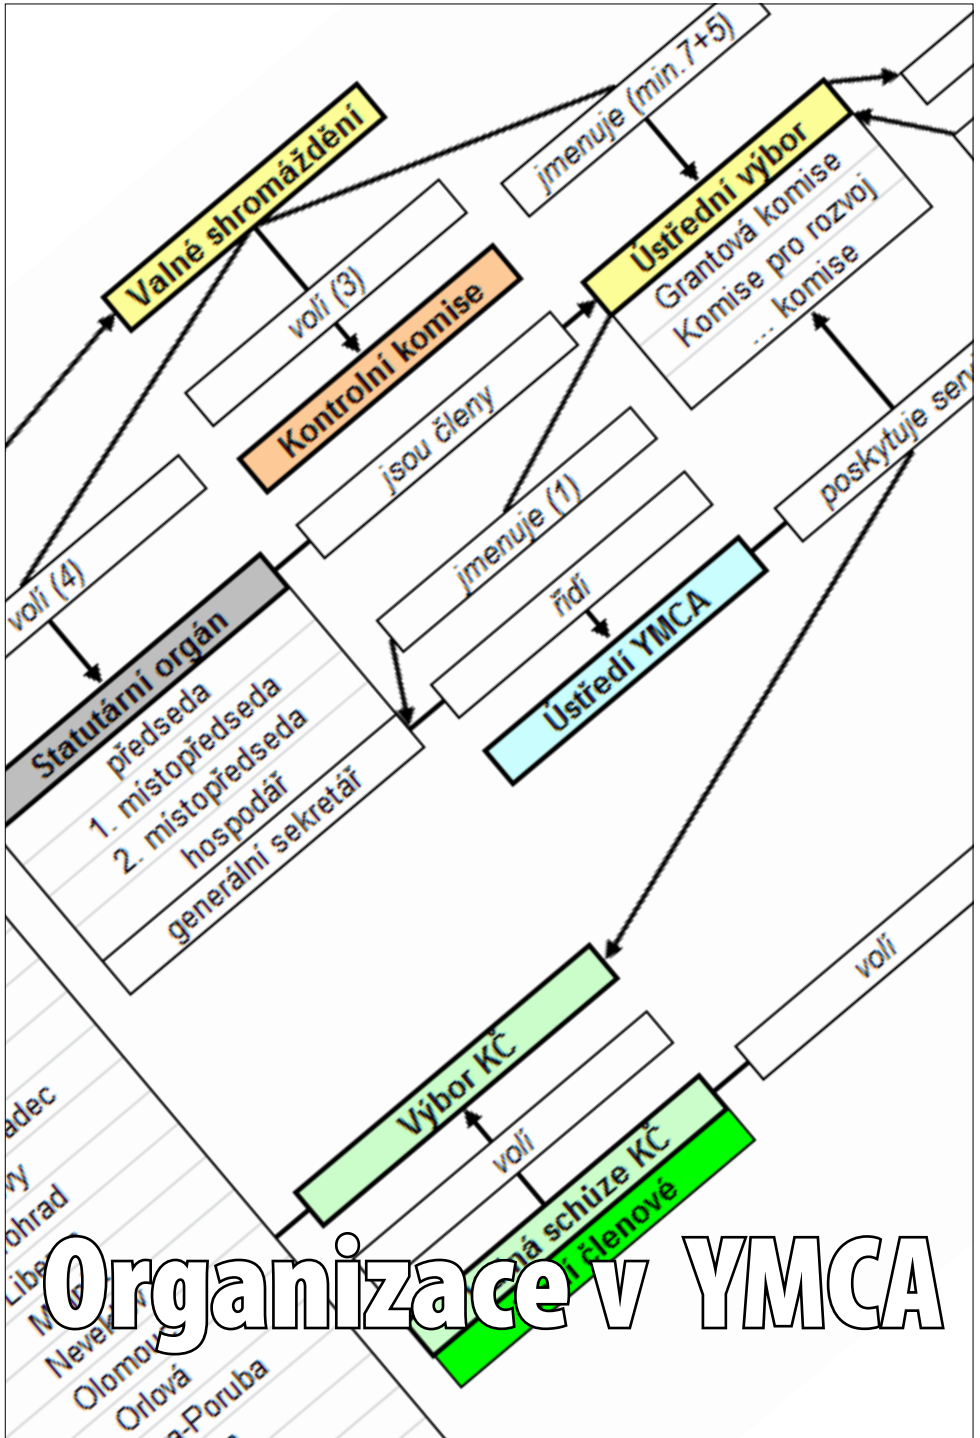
jmenuje (min.7+5)

Valné shromáždění

Ústřední výbor
Grantová komise
Komise pro rozvoj
... komise

volí (3)

Kontrolní komise

jsou členy

jmenuje (1)

poskytuje serv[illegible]

volí (4)

Statutární orgán
předseda
1. místopředseda
2. místopředseda
hospodář
generální sekretář

řídí

Ústředí YMCA

Výbor KČ

volí

volí

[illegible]ná schůze KČ

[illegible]í členové

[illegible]adec
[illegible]vy
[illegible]ohrad
Libe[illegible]
M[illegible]
Nevek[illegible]
Olomou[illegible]
Orlová
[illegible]-Poruba

Organizace v YMCA